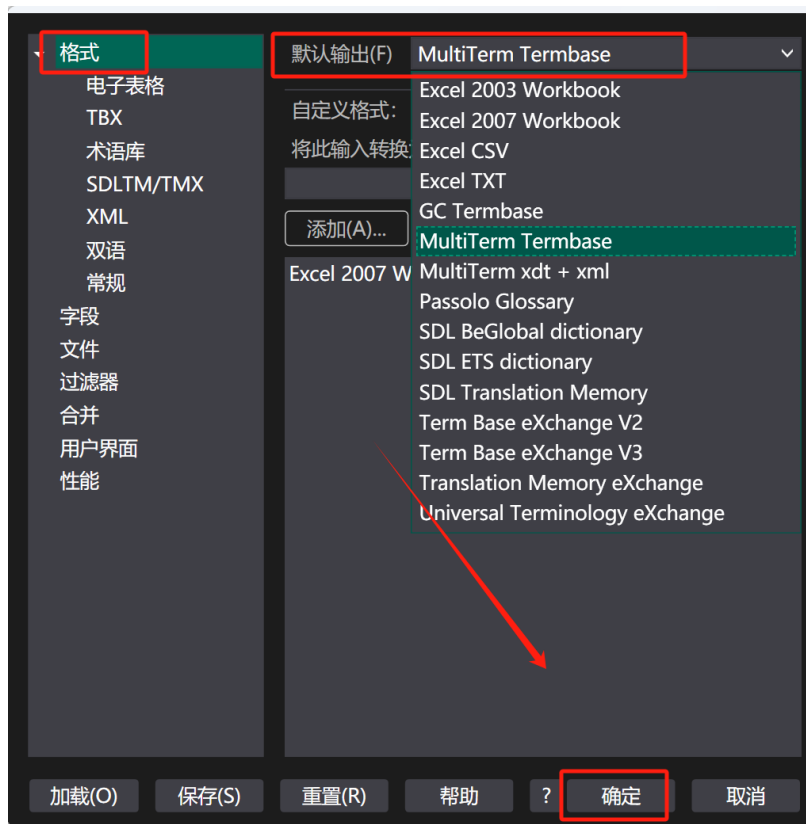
格式
电子表格
TBX
术语库
SDLTM/TMX
XML
双语
常规
字段
文件
过滤器
合并
用户界面
性能

默认输出(F) MultiTerm Termbase
自定义格式:
将此输入转换
添加(A)...
Excel 2007 W

Excel 2003 Workbook
Excel 2007 Workbook
Excel CSV
Excel TXT
GC Termbase
MultiTerm Termbase
MultiTerm xdt + xml
Passolo Glossary
SDL BeGlobal dictionary
SDL ETS dictionary
SDL Translation Memory
Term Base eXchange V2
Term Base eXchange V3
Translation Memory eXchange
Universal Terminology eXchange

加载(O) 保存(S) 重置(R) 帮助 ? 确定 取消